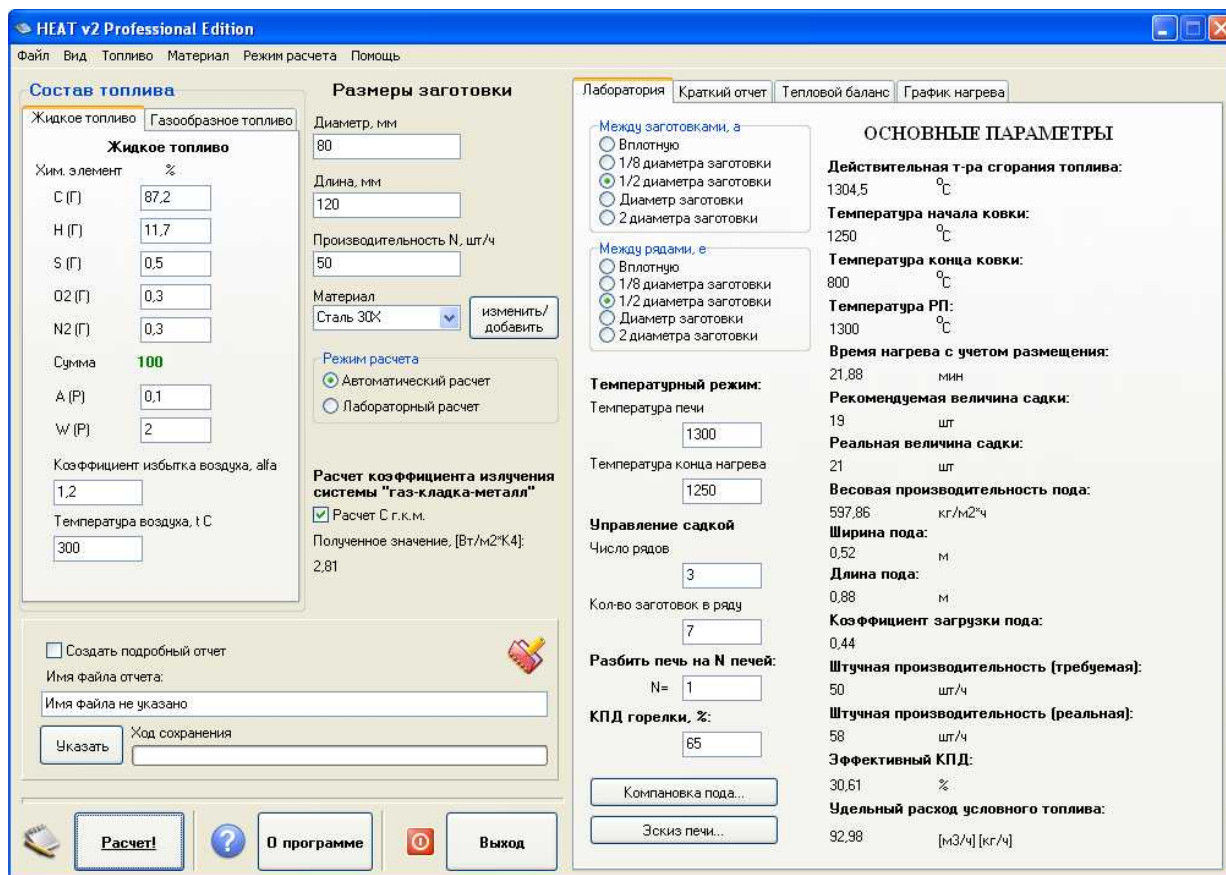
HEAT v2 Professional Edition

Файл Вид Топливо Материал Режим расчета Помощь

Состав топлива

Жидкое топливо | Газообразное топливо

Жидкое топливо

Хим. элемент %

C (Г) 87,2

H (Г) 11,7

S (Г) 0,5

O2 (Г) 0,3

N2 (Г) 0,3

Сумма 100

A (Р) 0,1

W (Р) 2

Коэффициент избытка воздуха, alfa

1,2

Температура воздуха, t C

300

Размеры заготовки

Диаметр, мм

80

Длина, мм

120

Производительность N, шт/ч

50

Материал

Сталь 30Х

изменить/ добавить

Режим расчета

Автоматический расчет

Лабораторный расчет

Расчет коэффициента излучения системы "газ-кладка-металл"

Расчет С г.к.м.

Полученное значение, [Вт/м2*К4]:

2,81

Создать подробный отчет

Имя файла отчета:

Имя файла не указано

Указать

Ход сохранения

Расчет!

О программе

Выход

Лаборатория | Краткий отчет | Тепловой баланс | График нагрева

Между заготовками, а

Вплотную

1/8 диаметра заготовки

1/2 диаметра заготовки

Диаметр заготовки

2 диаметра заготовки

Между рядами, е

Вплотную

1/8 диаметра заготовки

1/2 диаметра заготовки

Диаметр заготовки

2 диаметра заготовки

Температурный режим:

Температура печи

1300

Температура конца нагрева

1250

Управление садкой

Число рядов

3

Кол-во заготовок в ряду

7

Разбить печь на N печей:

N= 1

КПД горелки, %:

65

Компановка пода...

Эскиз печи...

ОСНОВНЫЕ ПАРАМЕТРЫ

Действительная т-ра сгорания топлива:

1304,5 °C

Температура начала ковки:

1250 °C

Температура конца ковки:

800 °C

Температура РП:

1300 °C

Время нагрева с учетом размещения:

21,88 мин

Рекомендуемая величина садки:

19 шт

Реальная величина садки:

21 шт

Весовая производительность пода:

597,86 кг/м2*ч

Ширина пода:

0,52 м

Длина пода:

0,88 м

Коэффициент загрузки пода:

0,44

Штучная производительность (требуемая):

50 шт/ч

Штучная производительность (реальная):

58 шт/ч

Эффективный КПД:

30,61 %

Удельный расход условного топлива:

92,98 [м3/ч] [кг/ч]